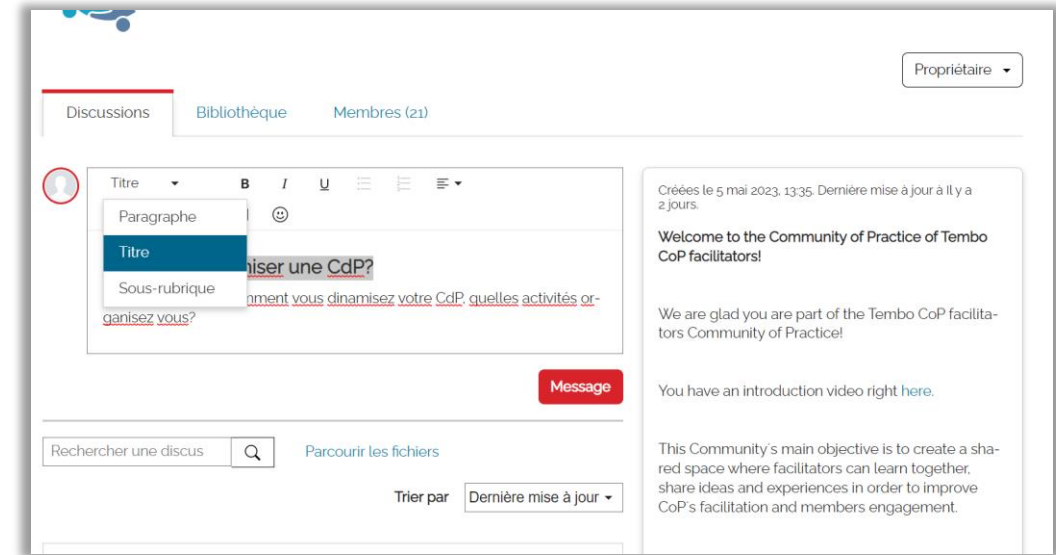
Propriétaire ▾

Discussions Bibliothèque Membres (21)

Titre ▾ B I U

Paragraphe

Titre

Sous-rubrique

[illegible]niser une CdP?

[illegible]mment vous dinamisez votre CdP, quelles activités organisez vous?

Message

Rechercher une discus

Parcourir les fichiers

Trier par Dernière mise à jour ▾

Créées le 5 mai 2023, 13:35. Dernière mise à jour à Il y a 2 jours.

Welcome to the Community of Practice of Tembo CoP facilitators!

We are glad you are part of the Tembo CoP facilitators Community of Practice!

You have an introduction video right here.

This Community´s main objective is to create a shared space where facilitators can learn together, share ideas and experiences in order to improve CoP's facilitation and members engagement.